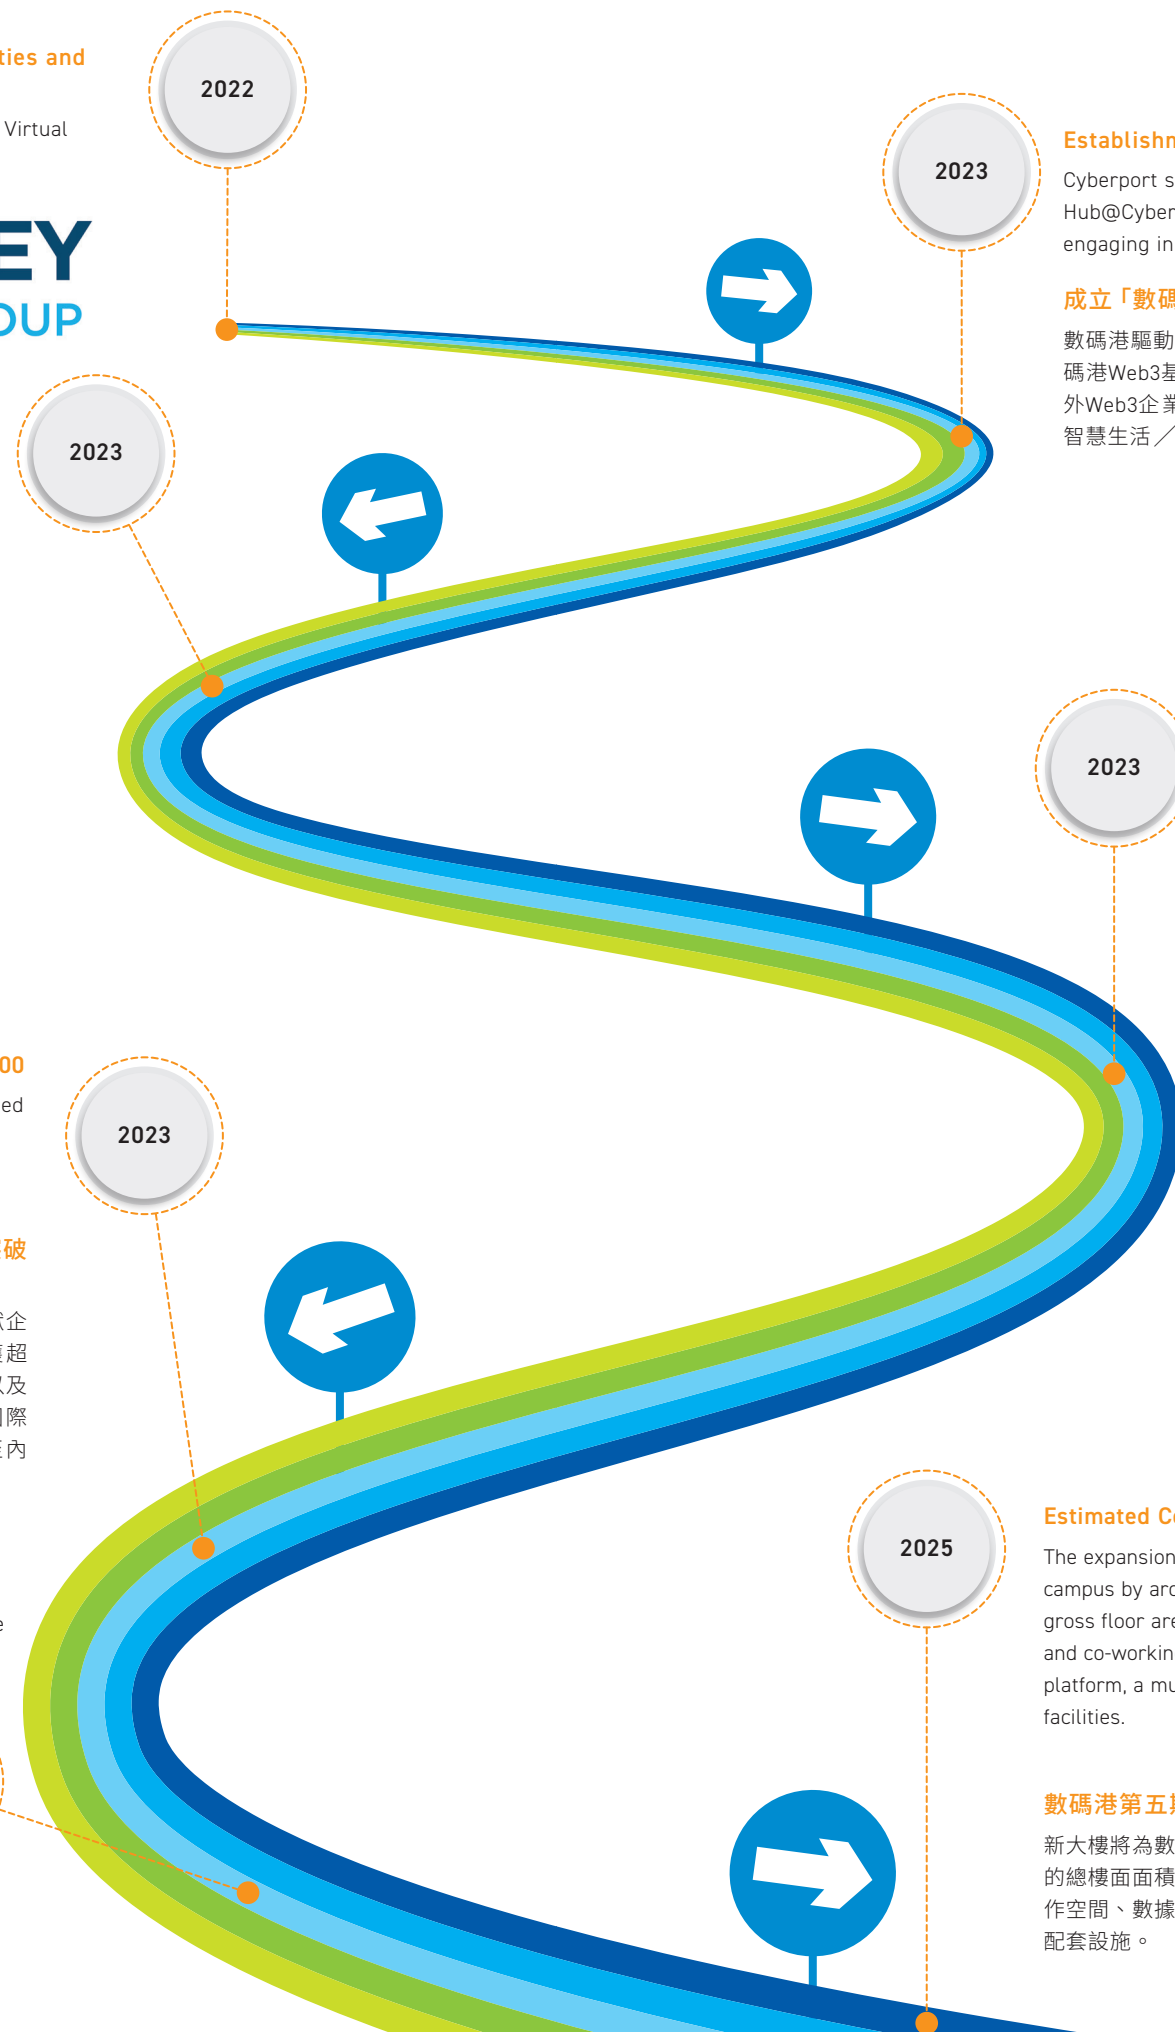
ties and

Virtual

EY
OUP

2022

2023

Establishn

Cyberport s Hub@Cyber engaging in

成立「數碼

數碼港驅動 碼港Web3基 外Web3企業 智慧生活／

2023

2023

00

ed

2023

破

企
超
及
際
內

e

2025

Estimated C

The expansion campus by arc gross floor are and co-workin platform, a mu facilities.

數碼港第五期

新大樓將為數 的總樓面面積 作空間、數據 配套設施。